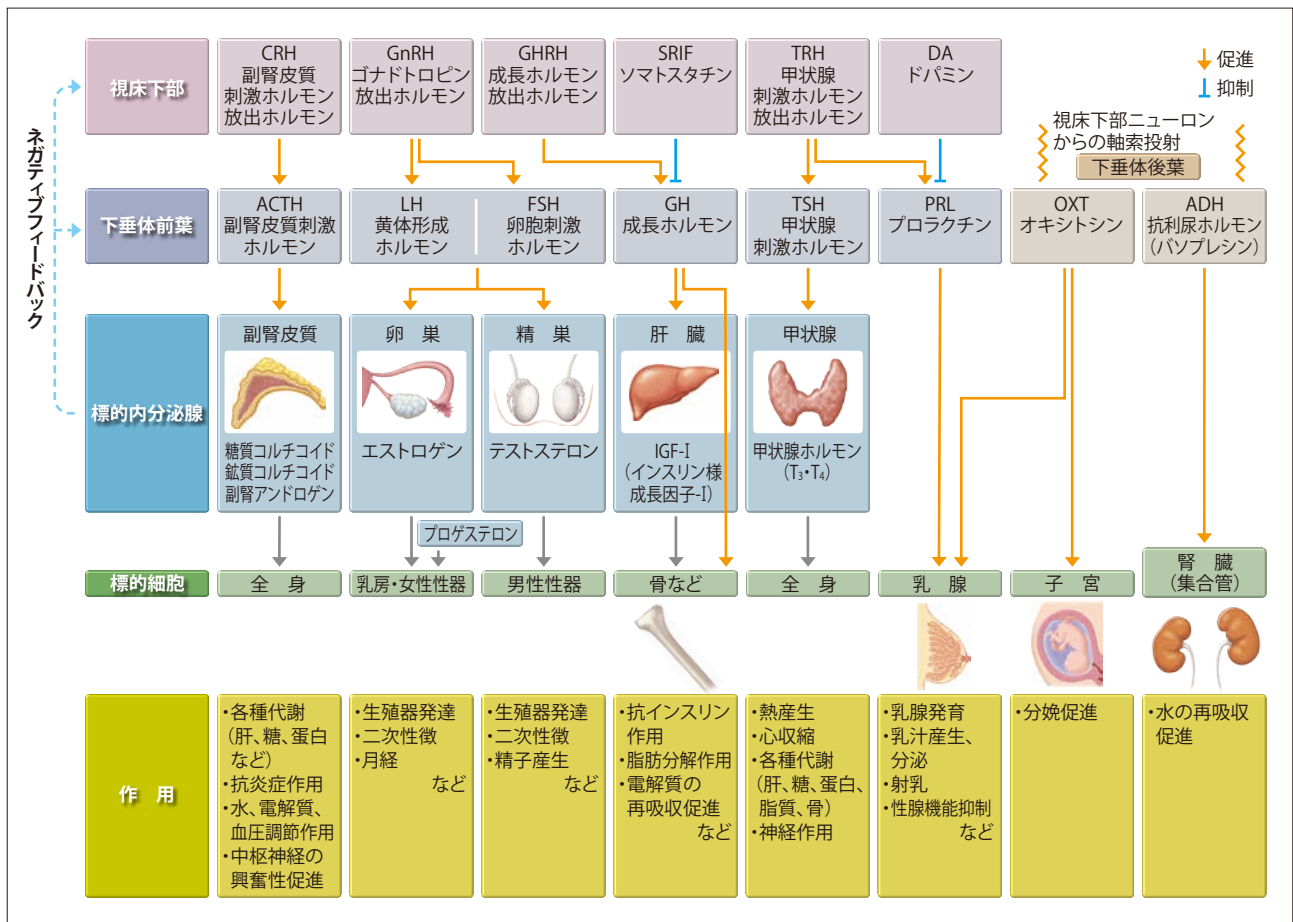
ネガティブフィードバック

視床下部

CRH 副腎皮質刺激ホルモン放出ホルモン

GnRH ゴナドトロピン放出ホルモン

GHRH 成長ホルモン放出ホルモン

SRIF ソマトスタチン

TRH 甲状腺刺激ホルモン放出ホルモン

DA ドパミン

促進
抑制

視床下部ニューロンからの軸索投射

下垂体後葉

下垂体前葉

ACTH 副腎皮質刺激ホルモン

LH 黄体形成ホルモン

FSH 卵胞刺激ホルモン

GH 成長ホルモン

TSH 甲状腺刺激ホルモン

PRL プロラクチン

OXT オキシトシン

ADH 抗利尿ホルモン（バソプレシン）

標的内分泌腺

副腎皮質
糖質コルチコイド
鉱質コルチコイド
副腎アンドロゲン

卵　巣
エストロゲン

プロゲステロン

精　巣
テストステロン

肝　臓
IGF-I（インスリン様成長因子-I）

甲状腺
甲状腺ホルモン（$T_3$・$T_4$）

標的細胞

全　身

乳房・女性性器

男性性器

骨など

全　身

乳　腺

子　宮

腎　臓（集合管）

作　用

・各種代謝（肝、糖、蛋白など）
・抗炎症作用
・水、電解質、血圧調節作用
・中枢神経の興奮性促進

・生殖器発達
・二次性徴
・月経
など

・生殖器発達
・二次性徴
・精子産生
など

・抗インスリン作用
・脂肪分解作用
・電解質の再吸収促進
など

・熱産生
・心収縮
・各種代謝（肝、糖、蛋白、脂質、骨）
・神経作用

・乳腺発育
・乳汁産生、分泌
・射乳
・性腺機能抑制
など

・分娩促進

・水の再吸収促進